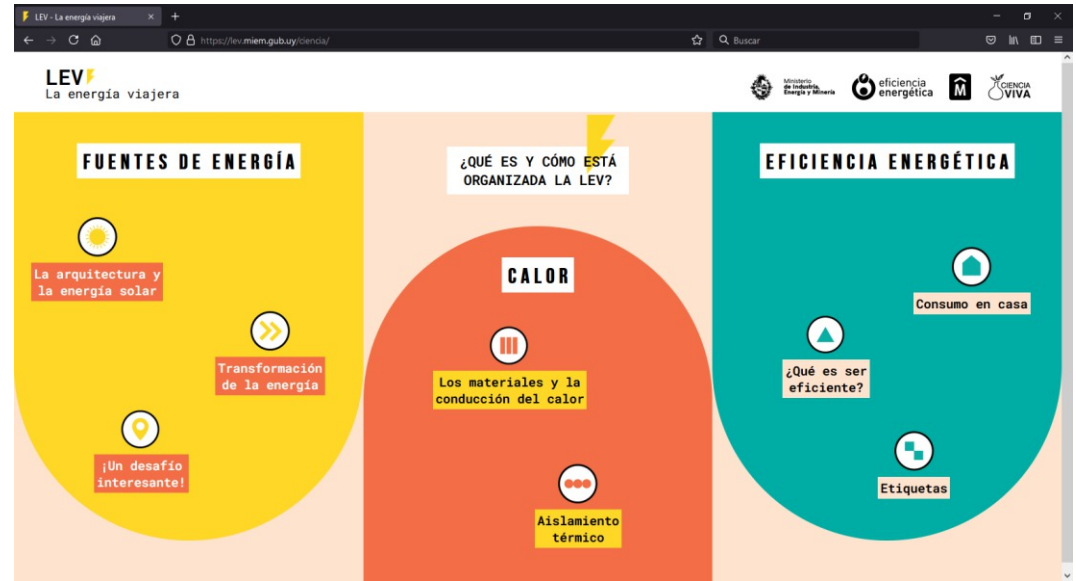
LEV - La energía viajera × +

https://lev.miem.gub.uy/ciencia/

Buscar

LEV
La energía viajera

Ministerio de Industria, Energía y Minería

eficiencia energética

CIENCIA VIVA

FUENTES DE ENERGÍA

La arquitectura y la energía solar

Transformación de la energía

¡Un desafío interesante!

¿QUÉ ES Y CÓMO ESTÁ ORGANIZADA LA LEV?

CALOR

Los materiales y la conducción del calor

Aislamiento térmico

EFICIENCIA ENERGÉTICA

Consumo en casa

¿Qué es ser eficiente?

Etiquetas